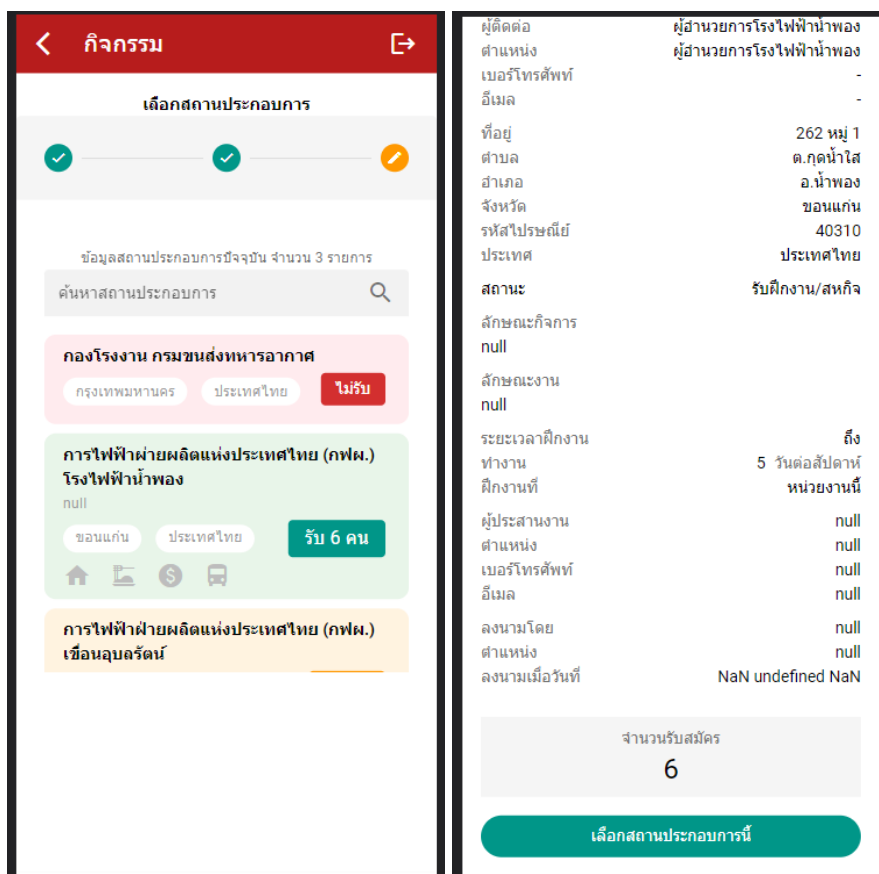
กิจกรรม

เลือกสถานประกอบการ

ข้อมูลสถานประกอบการปัจจุบัน จำนวน 3 รายการ

ค้นหาสถานประกอบการ

กองโรงงาน กรมขนส่งทหารอากาศ
กรุงเทพมหานคร ประเทศไทย ไม่รับ

การไฟฟ้าฝ่ายผลิตแห่งประเทศไทย (กฟผ.) โรงไฟฟ้าน้ำพอง
null
ขอนแก่น ประเทศไทย รับ 6 คน

การไฟฟ้าฝ่ายผลิตแห่งประเทศไทย (กฟผ.) เขื่อนอุบลรัตน์

| | |
|---|---|
| ผู้ติดต่อ | ผู้อำนวยการโรงไฟฟ้าน้ำพอง |
| ตำแหน่ง | ผู้อำนวยการโรงไฟฟ้าน้ำพอง |
| เบอร์โทรศัพท์ | - |
| อีเมล | - |
| ที่อยู่ | 262 หมู่ 1 |
| ตำบล | ต.กุดน้ำใส |
| อำเภอ | อ.น้ำพอง |
| จังหวัด | ขอนแก่น |
| รหัสไปรษณีย์ | 40310 |
| ประเทศ | ประเทศไทย |
| สถานะ | รับฝึกงาน/สหกิจ |

ลักษณะกิจการ
null

ลักษณะงาน
null

| | |
|---|---|
| ระยะเวลาฝึกงาน | ถึง |
| ทำงาน | 5 วันต่อสัปดาห์ |
| ฝึกงานที่ | หน่วยงานนี้ |
| ผู้ประสานงาน | null |
| ตำแหน่ง | null |
| เบอร์โทรศัพท์ | null |
| อีเมล | null |
| ลงนามโดย | null |
| ตำแหน่ง | null |
| ลงนามเมื่อวันที่ | NaN undefined NaN |

จำนวนรับสมัคร
6

เลือกสถานประกอบการนี้